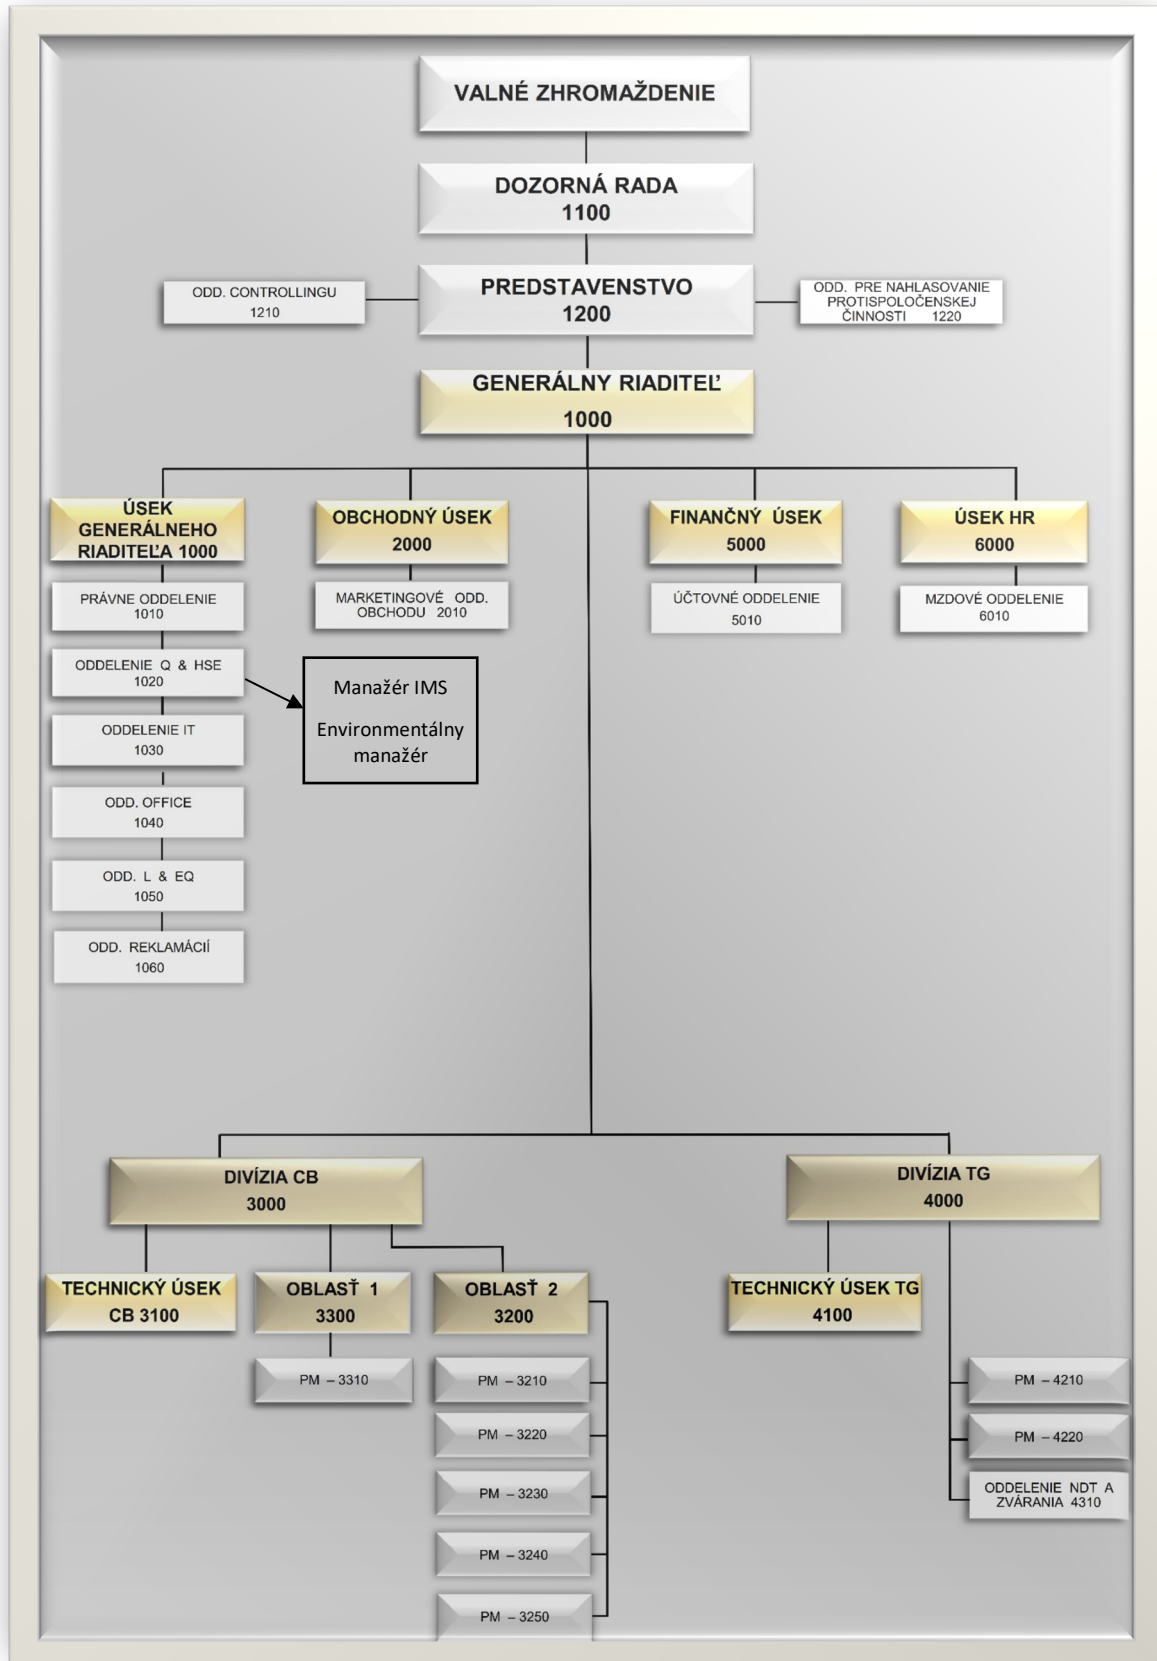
VALNÉ ZHROMAŽDENIE

DOZORNÁ RADA
1100

ODD. CONTROLLINGU
1210

PREDSTAVENSTVO
1200

ODD. PRE NAHLASOVANIE PROTISPOLOČENSKEJ ČINNOSTI 1220

GENERÁLNY RIADITEĽ
1000

ÚSEK GENERÁLNEHO RIADITEĽA 1000

PRÁVNE ODDELENIE
1010

ODDELENIE Q & HSE
1020

Manažér IMS

Environmentálny manažér

ODDELENIE IT
1030

ODD. OFFICE
1040

ODD. L & EQ
1050

ODD. REKLAMÁCIÍ
1060

OBCHODNÝ ÚSEK
2000

MARKETINGOVÉ ODD. OBCHODU 2010

FINANČNÝ ÚSEK
5000

ÚČTOVNÉ ODDELENIE
5010

ÚSEK HR
6000

MZDOVÉ ODDELENIE
6010

DIVÍZIA CB
3000

TECHNICKÝ ÚSEK CB 3100

OBLASŤ 1
3300

PM – 3310

OBLASŤ 2
3200

PM – 3210

PM – 3220

PM – 3230

PM – 3240

PM – 3250

DIVÍZIA TG
4000

TECHNICKÝ ÚSEK TG
4100

PM – 4210

PM – 4220

ODDELENIE NDT A ZVÁRANIA 4310